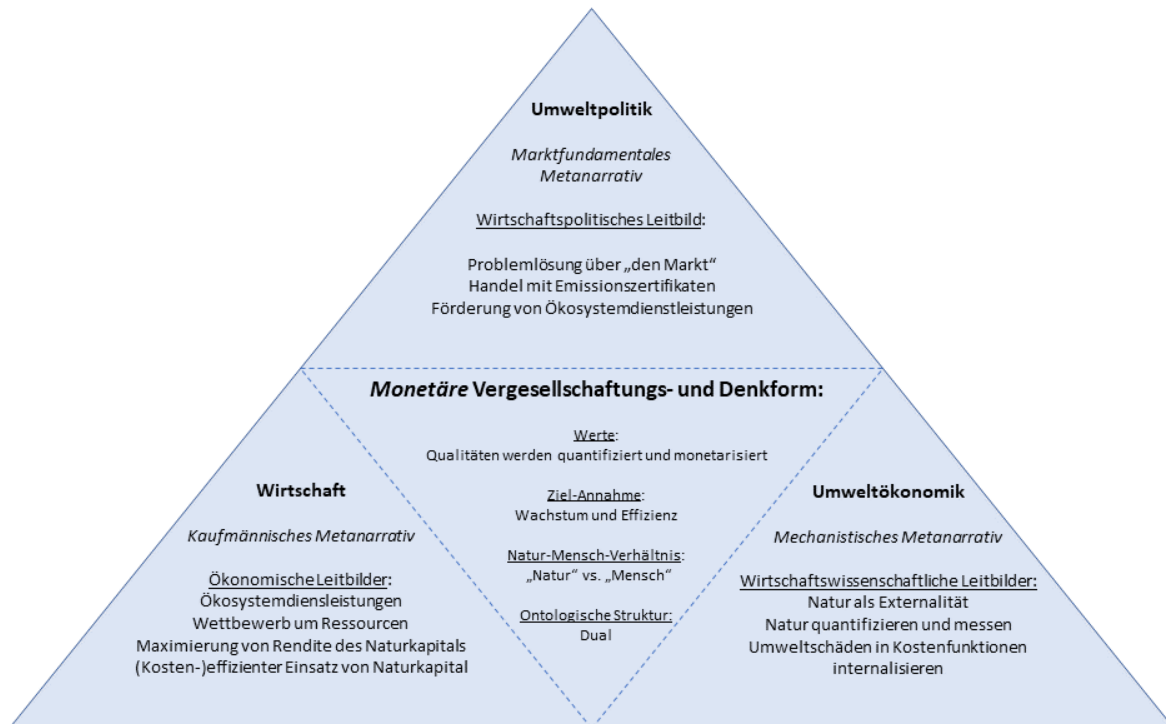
**Umweltpolitik**

*Marktfundamentales Metanarrativ*

Wirtschaftspolitisches Leitbild:

Problemlösung über „den Markt"
Handel mit Emissionszertifikaten
Förderung von Ökosystemdienstleistungen

***Monetäre*** **Vergesellschaftungs- und Denkform:**

Werte:
Qualitäten werden quantifiziert und monetarisiert

Ziel-Annahme:
Wachstum und Effizienz

Natur-Mensch-Verhältnis:
„Natur" vs. „Mensch"

Ontologische Struktur:
Dual

**Wirtschaft**

*Kaufmännisches Metanarrativ*

Ökonomische Leitbilder:
Ökosystemdiensleistungen
Wettbewerb um Ressourcen
Maximierung von Rendite des Naturkapitals
(Kosten-)effizienter Einsatz von Naturkapital

**Umweltökonomik**

*Mechanistisches Metanarrativ*

Wirtschaftswissenschaftliche Leitbilder:
Natur als Externalität
Natur quantifizieren und messen
Umweltschäden in Kostenfunktionen internalisieren